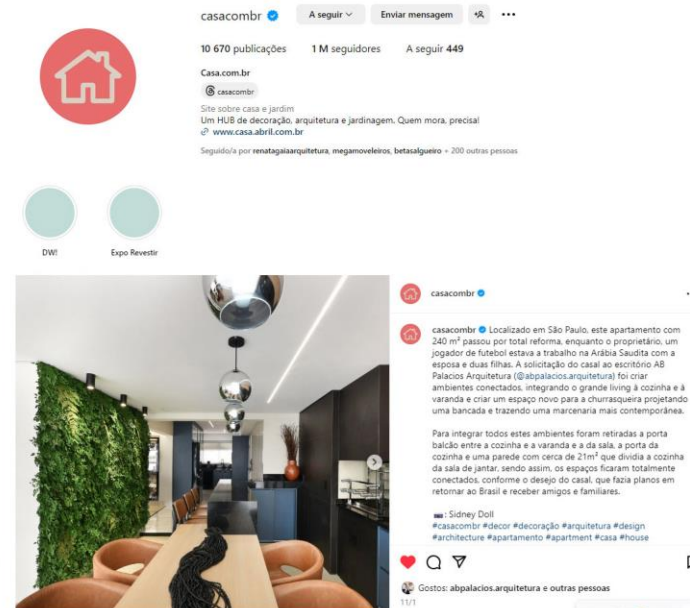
casacombr

A seguir

Enviar mensagem

10 670 publicações   1 M seguidores   A seguir 449

Casa.com.br

casacombr

Site sobre casa e jardim

Um HUB de decoração, arquitetura e jardinagem. Quem mora, precisa!

www.casa.abril.com.br

Seguido/a por renatagaiaarquitetura, megamoveleiros, betasalgueiro + 200 outras pessoas

DW!

Expo Revestir

casacombr

casacombr Localizado em São Paulo, este apartamento com 240 m² passou por total reforma, enquanto o proprietário, um jogador de futebol estava a trabalho na Arábia Saudita com a esposa e duas filhas. A solicitação do casal ao escritório AB Palacios Arquitetura (@abpalacios.arquitetura) foi criar ambientes conectados, integrando o grande living à cozinha e à varanda e criar um espaço novo para a churrasqueira projetando uma bancada e trazendo uma marcenaria mais contemporânea.

Para integrar todos estes ambientes foram retiradas a porta balcão entre a cozinha e a varanda e a da sala, a porta da cozinha e uma parede com cerca de 21m² que dividia a cozinha da sala de jantar, sendo assim, os espaços ficaram totalmente conectados, conforme o desejo do casal, que fazia planos em retornar ao Brasil e receber amigos e familiares.

: Sidney Doll
#casacombr #decor #decoração #arquitetura #design #architecture #apartamento #apartment #casa #house

Gostos: abpalacios.arquitetura e outras pessoas

11/1